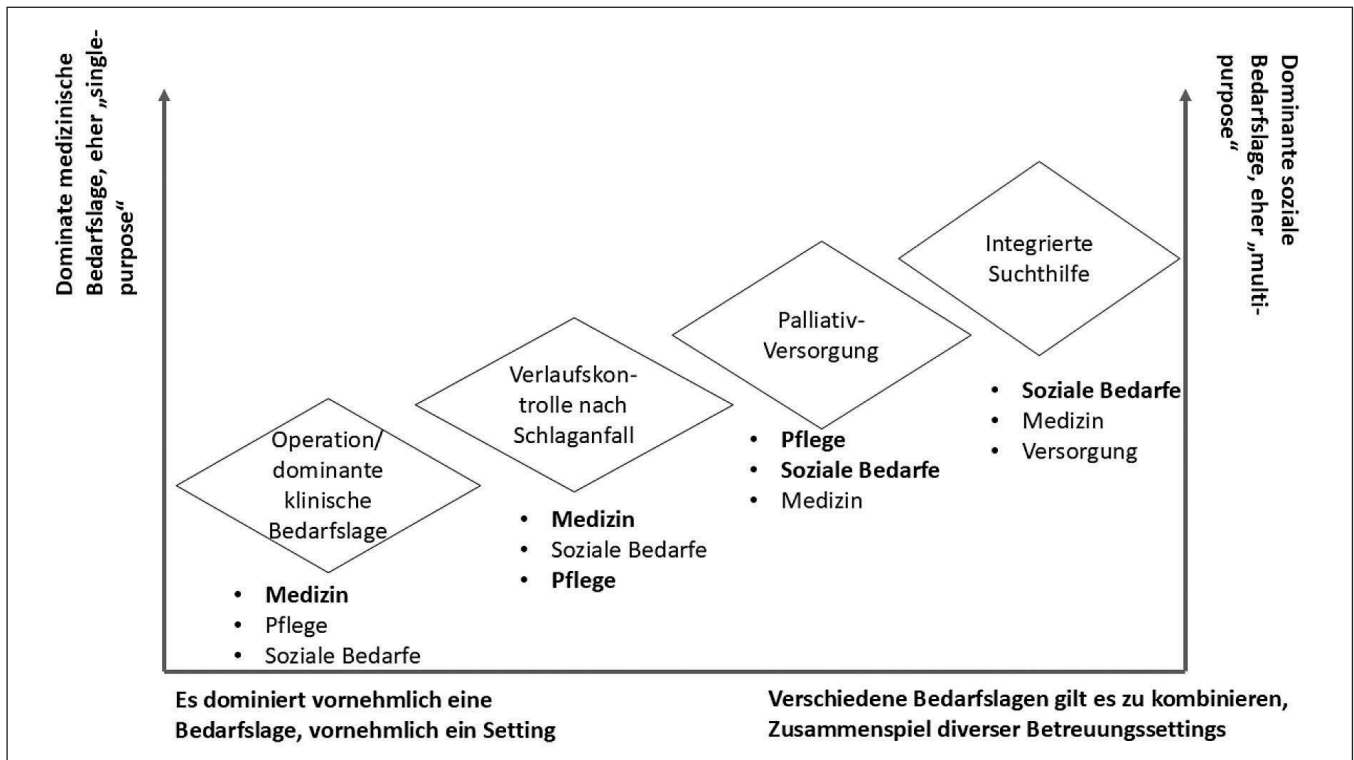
Dominate medizinische Bedarfslage, eher „single-purpose"

Dominante soziale Bedarfslage, eher „multi-purpose"

Integrierte Suchthilfe

• Soziale Bedarfe
• Medizin
• Versorgung

Palliativ-Versorgung

• Pflege
• Soziale Bedarfe
• Medizin

Verlaufskontrolle nach Schlaganfall

• Medizin
• Soziale Bedarfe
• Pflege

Operation/ dominante klinische Bedarfslage

• Medizin
• Pflege
• Soziale Bedarfe

Es dominiert vornehmlich eine Bedarfslage, vornehmlich ein Setting

Verschiedene Bedarfslagen gilt es zu kombinieren, Zusammenspiel diverser Betreuungssettings